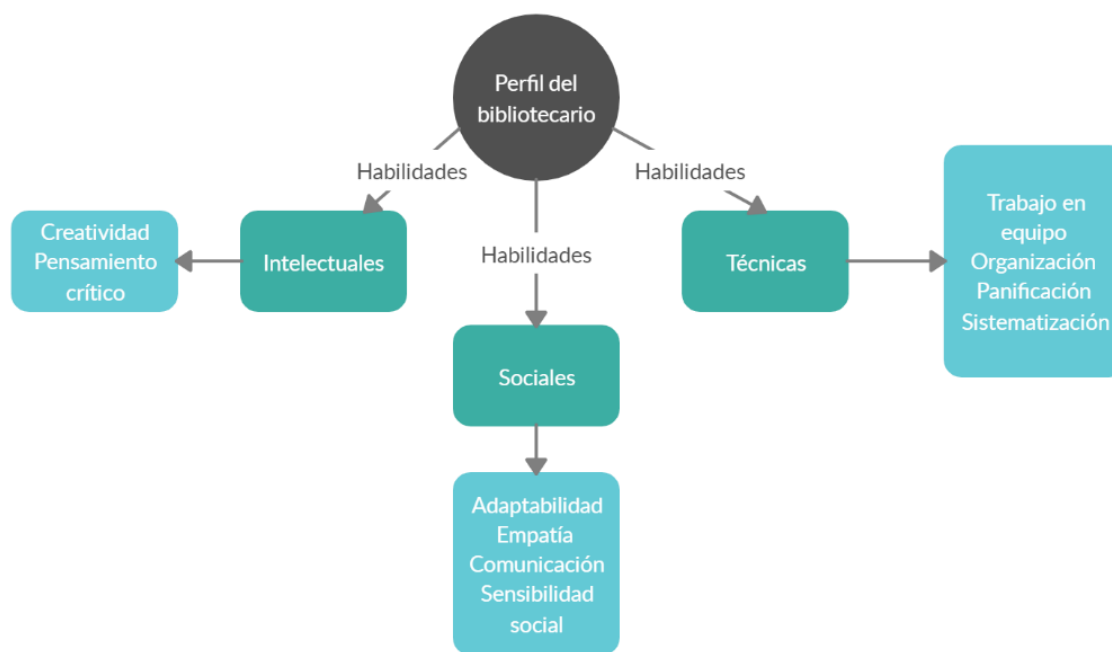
Perfil del bibliotecario

Habilidades

Habilidades

Habilidades

Creatividad
Pensamiento crítico

Intelectuales

Técnicas

Trabajo en equipo
Organización
Panificación
Sistematización

Sociales

Adaptabilidad
Empatía
Comunicación
Sensibilidad social